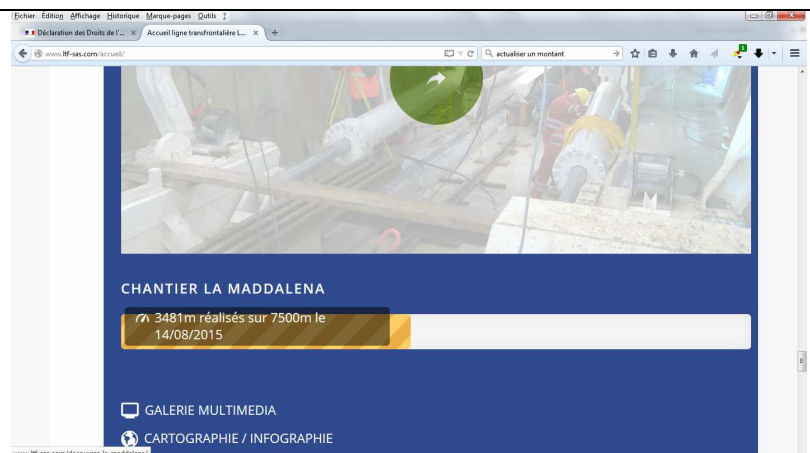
Fichier Édition Affichage Historique Marque-pages Outils ?

Déclaration des Droits de l'... ×
Accueil ligne transfrontalière L... ×
+

www.ltf-sas.com/accueil/

actualiser un montant

CHANTIER LA MADDALENA

3481m réalisés sur 7500m le 14/08/2015

GALERIE MULTIMEDIA

CARTOGRAPHIE / INFOGRAPHIE

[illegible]